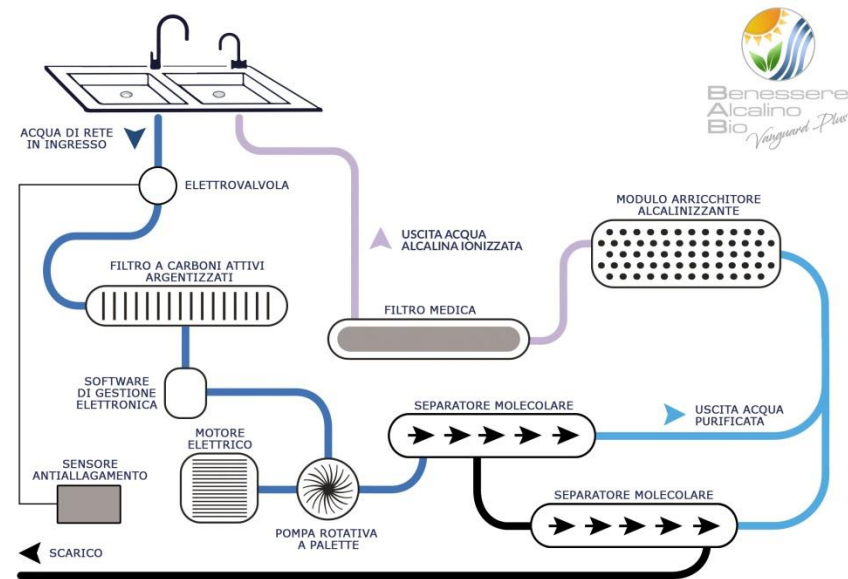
Benessere
Alcalino
Bio
Vanguard Plus

ACQUA DI RETE IN INGRESSO

ELETTROVALVOLA

FILTRO A CARBONI ATTIVI ARGENTIZZATI

USCITA ACQUA ALCALINA IONIZZATA

MODULO ARRICCHITORE ALCALINIZZANTE

FILTRO MEDICA

SOFTWARE DI GESTIONE ELETTRONICA

SEPARATORE MOLECOLARE

USCITA ACQUA PURIFICATA

MOTORE ELETTRICO

SENSORE ANTIALLAGAMENTO

SEPARATORE MOLECOLARE

POMPA ROTATIVA A PALETTE

SCARICO